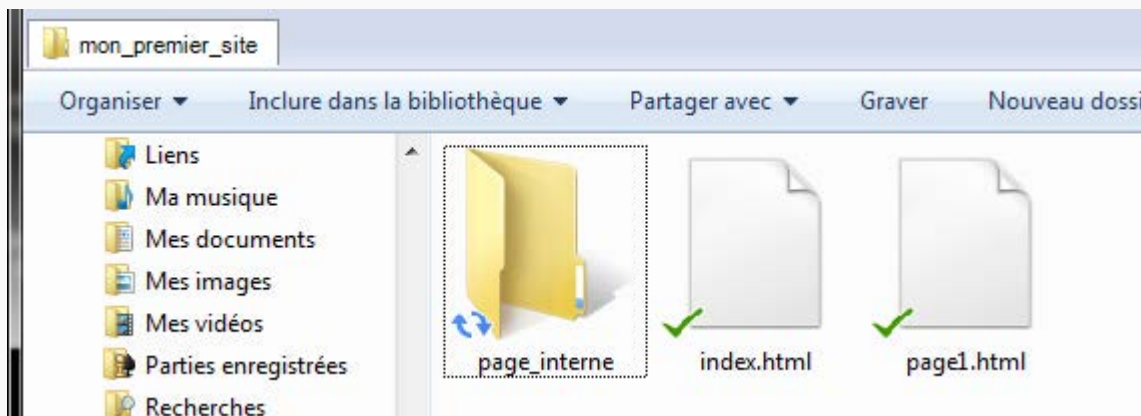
mon_premier_site

Organiser ▾ Inclure dans la bibliothèque ▾ Partager avec ▾ Graver Nouveau dossi

Liens
Ma musique
Mes documents
Mes images
Mes vidéos
Parties enregistrées
Recherches

page_interne
index.html
page1.html